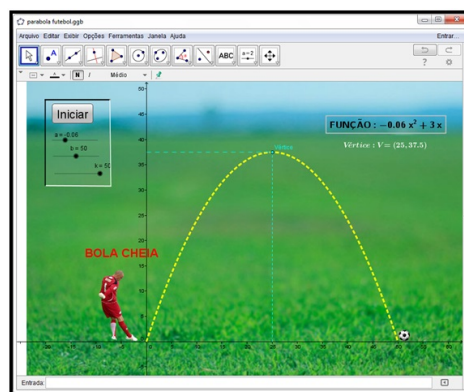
parabola futebol.ggb

Arquivo Editar Exibir Opções Ferramentas Janela Ajuda

Entrar...

ABC

a=2

Médio

Iniciar

a = -0.06

b = 50

k = 50

FUNÇÃO : $-0.06\ x^2 + 3\ x$

Vértice : $V = (25, 37.5)$

Vértice

BOLA CHEIA

50

45

40

35

30

25

20

15

10

5

-5

Entrada: